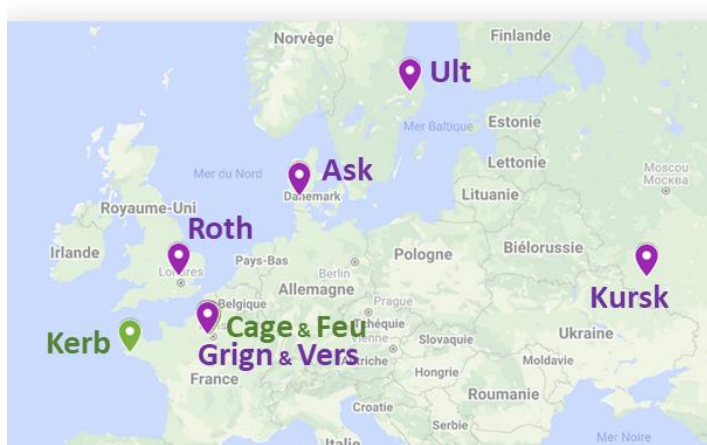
Norvège
Finlande
Ult
Mer Baltique
Estonie
Mer du Nord
Ask
Lettonie
Moscou
Москва
Danemark
Lituanie
Royaume-Uni
Roth
Irlande
Pays-Bas
Berlin
Pologne
Biélorussie
Londres
Allemagne
Belgique
Prague
Kursk
Cage & Feu
Tchéquie
Kerb
Slovaquie
Ukraine
Grign & Vers
Autriche
Moldavie
France
Hongrie
Roumanie
Croatie
Serbie
Italie
Mer Noire